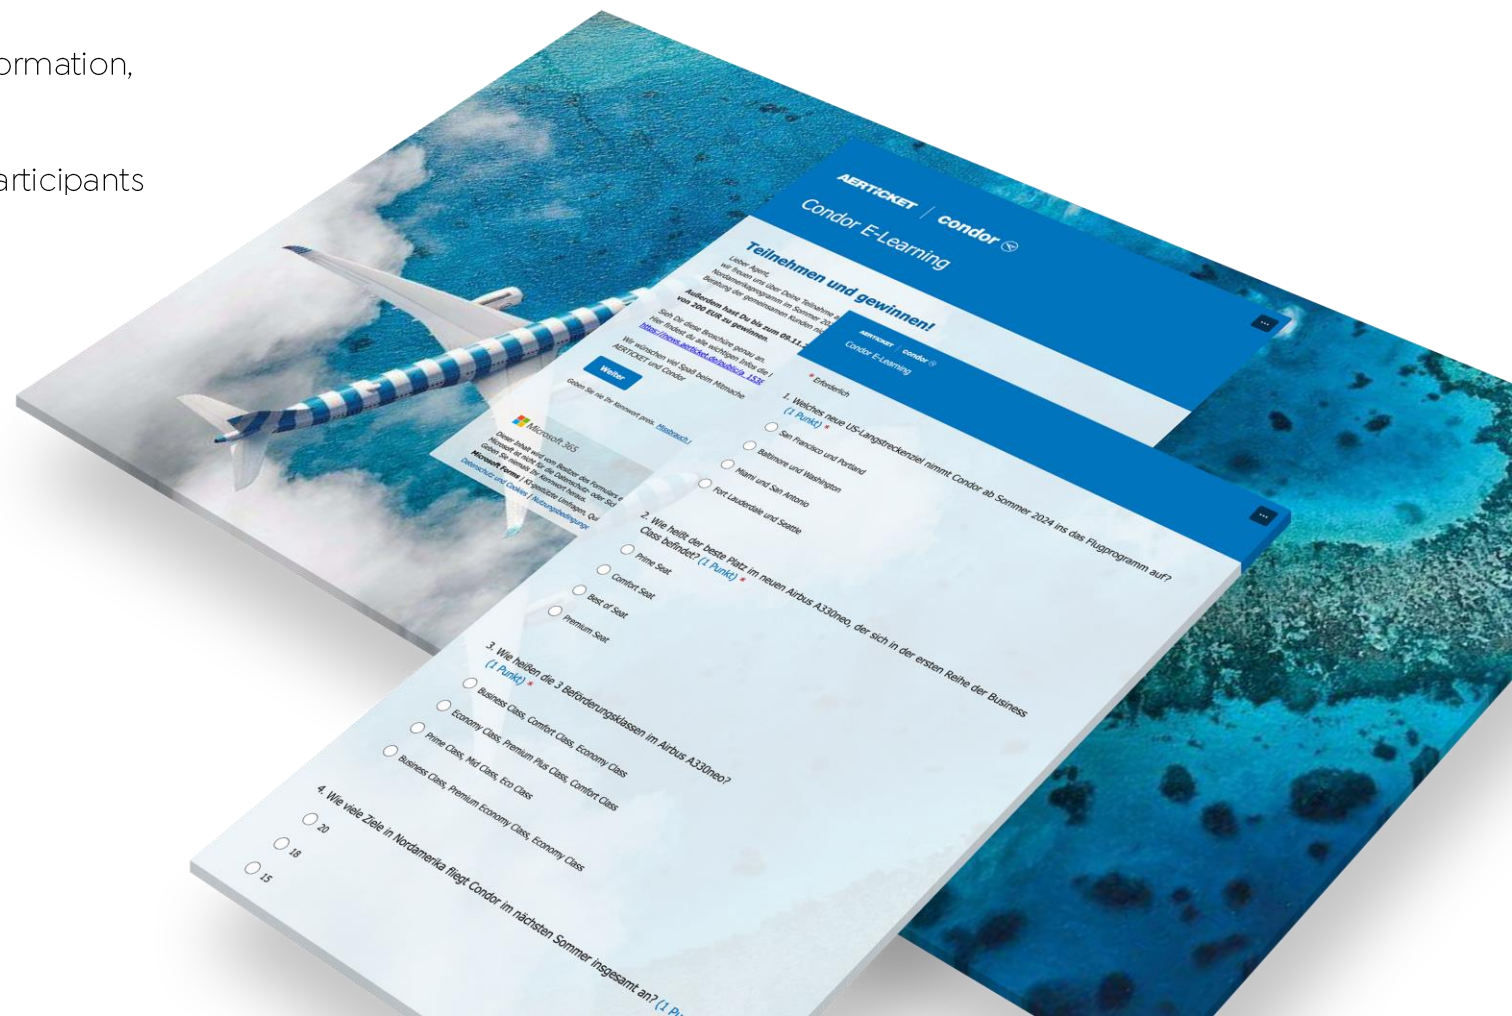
ormation,

articipants

AERTICKET | condor

Condor E-Learning

Teilnehmen und gewinnen!

Lieber Agent, wir freuen uns über Deine Teilnahme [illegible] Nordamerikaprogramm im Sommer 20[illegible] Begleitung der gemeinsamen Kunden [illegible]

Außerdem hast Du bis zum 09.11.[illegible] von 200 EUR zu gewinnen.

Sieh Dir diese Broschüre genau an. Hier findest du alle wichtigen Infos die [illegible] https://issuu.aerticket.de/publicfa_153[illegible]

Wir wünschen viel Spaß beim Mitmache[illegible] AERTICKET und Condor

Weiter

Geben Sie nie Ihr Kennwort preis. Missbrauch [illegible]

Microsoft 365

Dieser Inhalt wird vom Besitzer des Formulars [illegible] Microsoft ist nicht für die Datenschutz- oder Sic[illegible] Geben Sie niemals Ihr Kennwort heraus. Microsoft Forms | KI-gestützte Umfragen, Qu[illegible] Datenschutz und Cookies | Nutzungsbedingungen

AERTICKET | condor

Condor E-Learning

* Erforderlich

1. Welches neue US-Langstreckenziel nimmt Condor ab Sommer 2024 ins das Flugprogramm auf? (1 Punkt) *

San Francisco und Portland

Baltimore und Washington

Miami und San Antonio

Fort Lauderdale und Seattle

2. Wie heißt der beste Platz im neuen Airbus A330neo, der sich in der ersten Reihe der Business Class befindet? (1 Punkt) *

Prime Seat

Comfort Seat

Best of Seat

Premium Seat

3. Wie heißen die 3 Beförderungsklassen im Airbus A330neo? (1 Punkt) *

Business Class, Comfort Class, Economy Class

Economy Class, Premium Plus Class, Comfort Class

Prime Class, Mid Class, Eco Class

Business Class, Premium Economy Class, Economy Class

4. Wie viele Ziele in Nordamerika fliegt Condor im nächsten Sommer insgesamt an? (1 P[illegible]

20

18

15